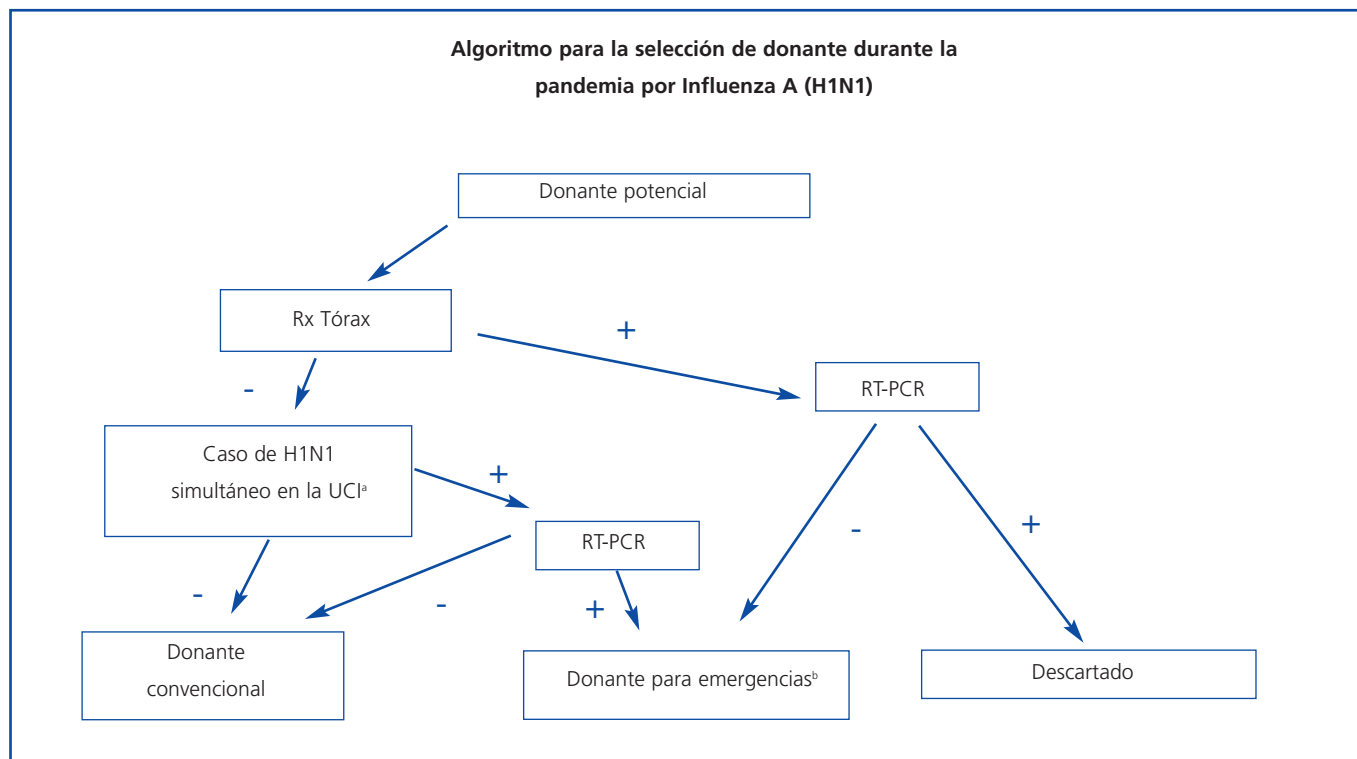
**Algoritmo para la selección de donante durante la pandemia por Influenza A (H1N1)**

Donante potencial

Rx Tórax

+

RT-PCR

-

Caso de H1N1 simultáneo en la UCI$^{a}$

+

RT-PCR

-

+

-

-

+

Donante convencional

Donante para emergencias$^{b}$

Descartado